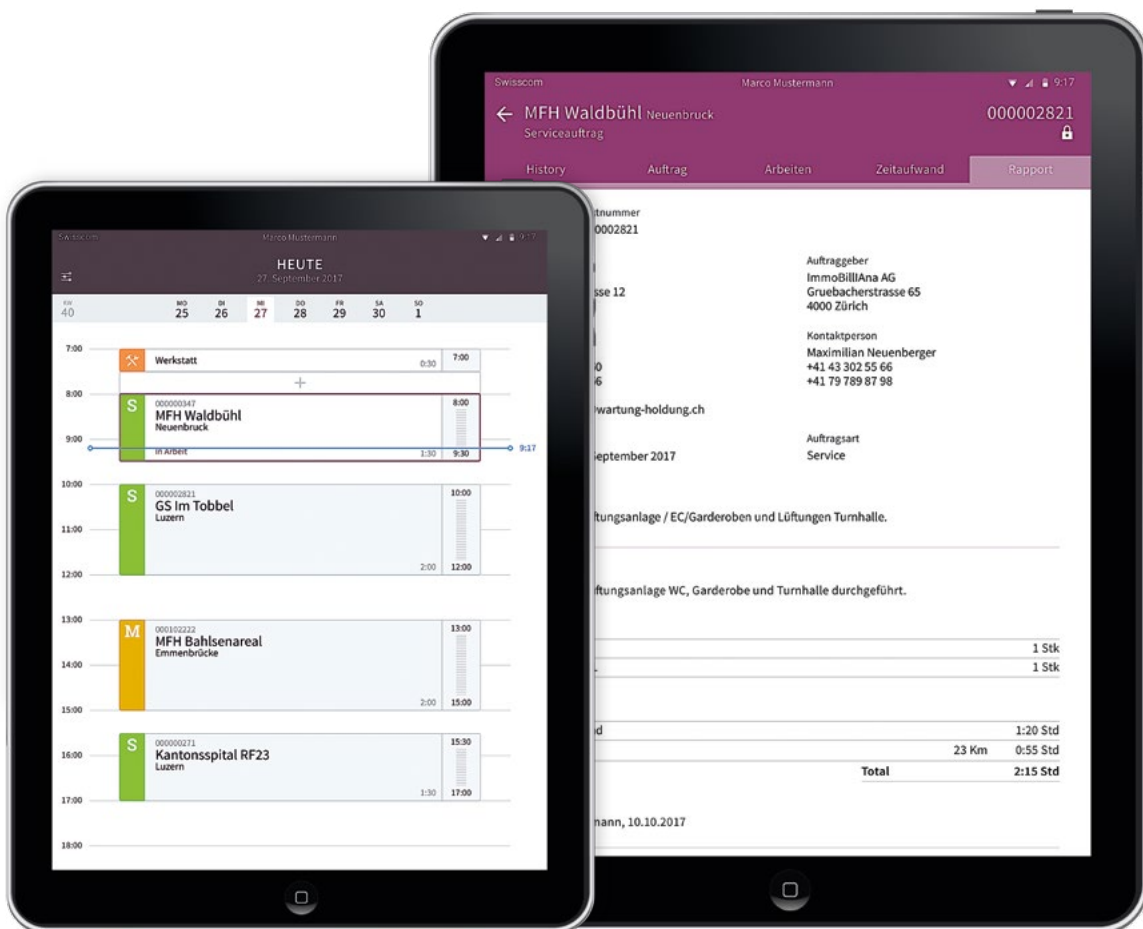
Swisscom Marco Mustermann 9:17

← MFH Waldbühl Neuenbruck
Serviceauftrag
000002821

History | Auftrag | Arbeiten | Zeitaufwand | Rapport

tnummer
00002821

Auftraggeber
ImmoBillAna AG
Gruebacherstrasse 65
4000 Zürich

sse 12

Kontaktperson
Maximilian Neuenberger
+41 43 302 55 66
+41 79 789 87 98

0
6

wartung-holdung.ch

Auftragsart
Service

eptember 2017

tungsanlage / EC/Garderoben und Lüftungen Turnhalle.

ftungsanlage WC, Garderobe und Turnhalle durchgeführt.

1 Stk
1 Stk

d 1:20 Std
23 Km 0:55 Std
Total 2:15 Std

mann, 10.10.2017

Swisscom Marco Mustermann 9:17

HEUTE
27. September 2017

KW 40
MO 25 DI 26 MI 27 DO 28 FR 29 SA 30 SO 1

7:00
Werkstatt 0:30 7:00
+
8:00
S 000000347
MFH Waldbühl
Neuenbruck
In Arbeit 1:30 8:00 9:30
9:00
9:17
10:00
S 000002821
GS Im Tobbel
Luzern
2:00 10:00 12:00
11:00
12:00
13:00
M 000102222
MFH Bahlsenareal
Emmenbrücke
2:00 13:00 15:00
14:00
15:00
S 000000271
Kantonsspital RF23
Luzern
1:30 15:30 17:00
16:00
17:00
18:00